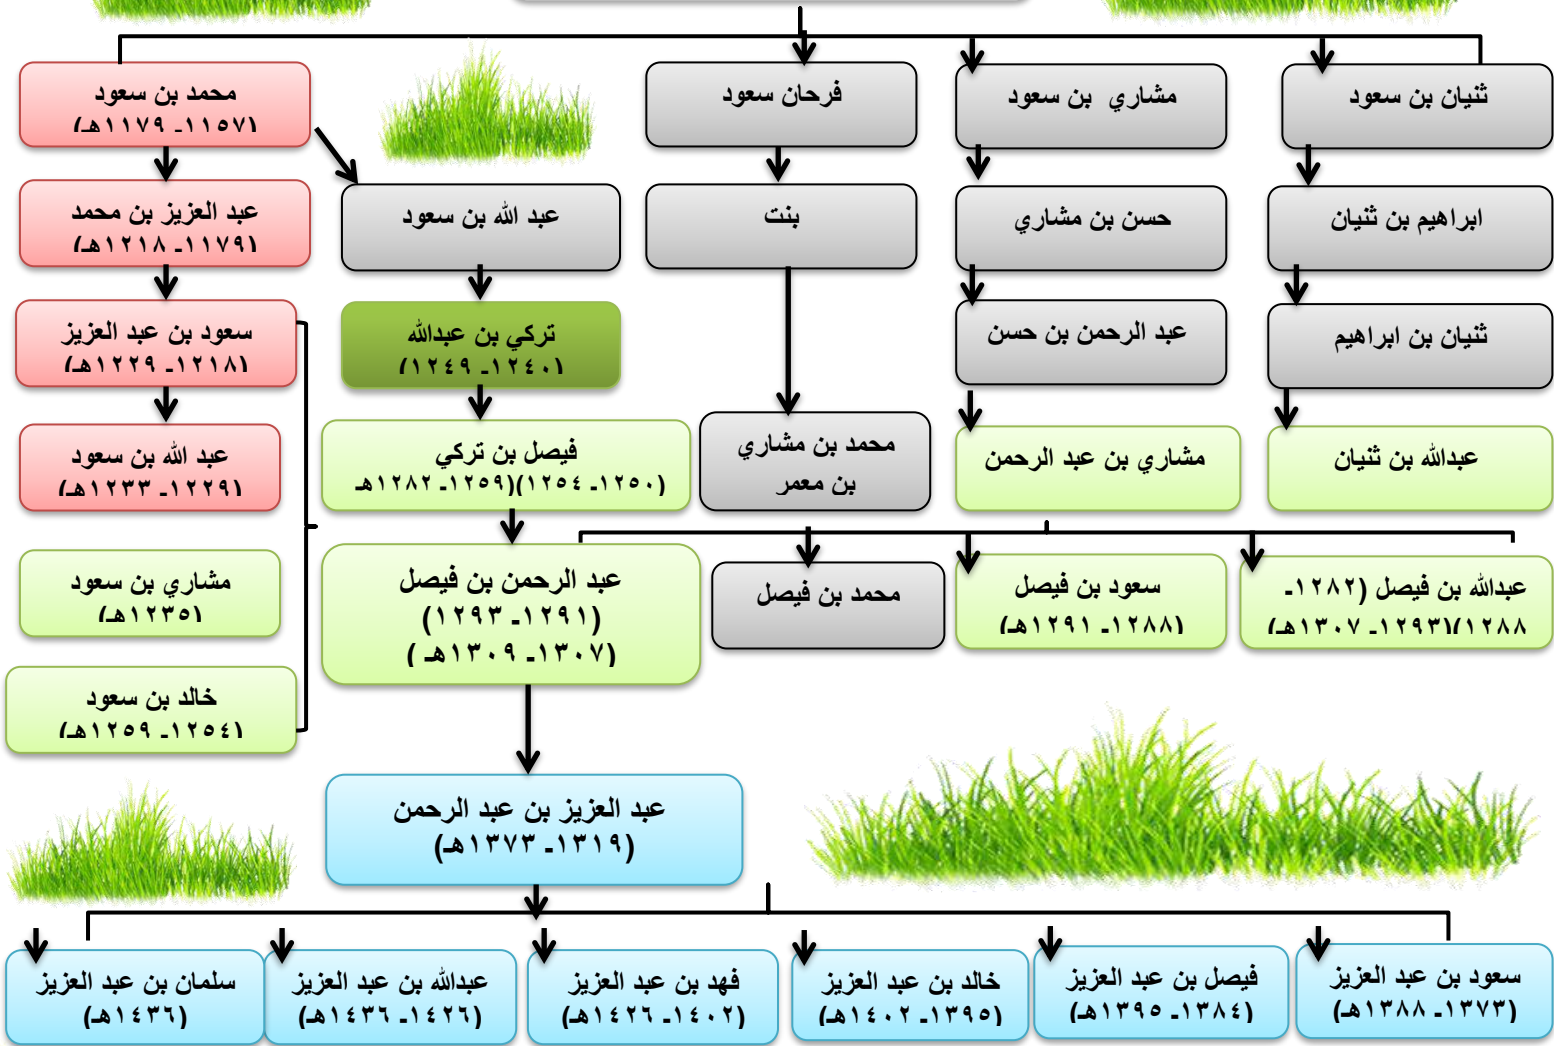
ثنيان بن سعود

مشاري بن سعود

فرحان سعود

محمد بن سعود
(١١٥٧ـ ١١٧٩هـ)

ابراهيم بن ثنيان

حسن بن مشاري

بنت

عبد الله بن سعود

عبد العزيز بن محمد
(١١٧٩ـ ١٢١٨هـ)

ثنيان بن ابراهيم

عبد الرحمن بن حسن

تركي بن عبدالله
(١٢٤٠ـ ١٢٤٩)

سعود بن عبد العزيز
(١٢١٨ـ ١٢٢٩هـ)

عبدالله بن ثنيان

مشاري بن عبد الرحمن

محمد بن مشاري بن معمر

فيصل بن تركي
(١٢٥٠ـ ١٢٥٤)(١٢٥٩ـ ١٢٨٢هـ

عبد الله بن سعود
(١٢٢٩ـ ١٢٣٣هـ)

عبدالله بن فيصل (١٢٨٢ـ ١٢٨٨)(١٢٩٣ـ ١٣٠٧هـ)

سعود بن فيصل
(١٢٨٨ـ ١٢٩١هـ)

محمد بن فيصل

عبد الرحمن بن فيصل
(١٢٩١ـ ١٢٩٣)
(١٣٠٧ـ ١٣٠٩هـ )

مشاري بن سعود
(١٢٣٥هـ)

خالد بن سعود
(١٢٥٤ـ ١٢٥٩هـ)

عبد العزيز بن عبد الرحمن
(١٣١٩ـ ١٣٧٣هـ)

سعود بن عبد العزيز
(١٣٧٣ـ ١٣٨٨هـ)

فيصل بن عبد العزيز
(١٣٨٤ـ ١٣٩٥هـ)

خالد بن عبد العزيز
(١٣٩٥ـ ١٤٠٢هـ)

فهد بن عبد العزيز
(١٤٠٢ـ ١٤٢٦هـ)

عبدالله بن عبد العزيز
(١٤٢٦ـ ١٤٣٦هـ)

سلمان بن عبد العزيز
(١٤٣٦هـ)